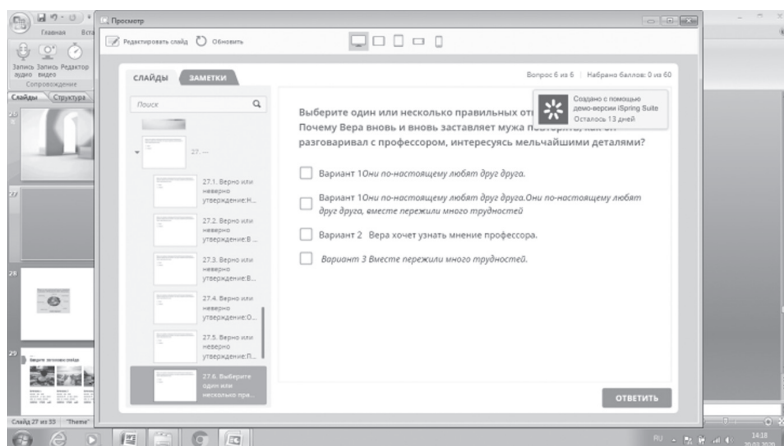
Главная Вста

Запись Запись Редактор аудио видео
Сопровождение

Слайды Структура

Просмотр

Редактировать слайд Обновить

СЛАЙДЫ ЗАМЕТКИ

Поиск

27. ...

27.1. Верно или неверно утверждение:Н...

27.2. Верно или неверно утверждение:В...

27.3. Верно или неверно утверждение:В...

27.4. Верно или неверно утверждение:О...

27.5. Верно или неверно утверждение:П...

27.6. Выберите один или несколько пра...

Вопрос 6 из 6 | Набрано баллов: 0 из 60

Создано с помощью демо-версии iSpring Suite
Осталось 13 дней

Выберите один или несколько правильных от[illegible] Почему Вера вновь и вновь заставляет мужа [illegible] разговаривал с профессором, интересуясь мельчайшими деталями?

Вариант 1Они по-настоящему любят друг друга.

Вариант 1Они по-настоящему любят друг друга.Они по-настоящему любят друг друга, вместе пережили много трудностей

Вариант 2 Вера хочет узнать мнение профессора.

Вариант 3 Вместе пережили много трудностей.

ОТВЕТИТЬ

Слайд 27 из 33 "Тема"

RU 14:18